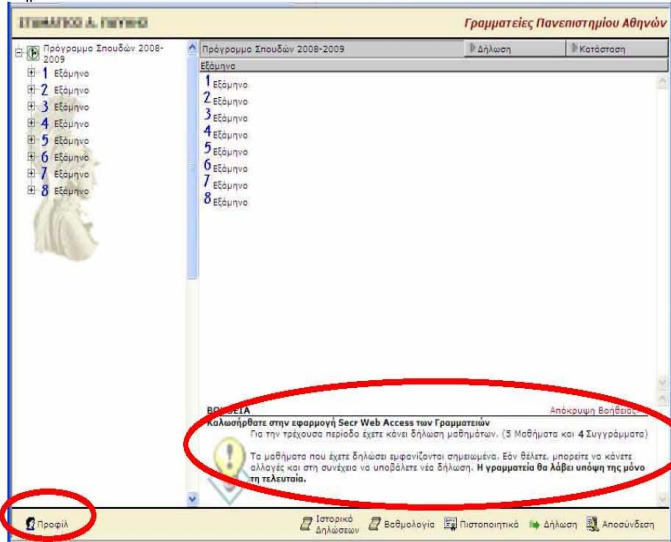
ΣΤΑΜΑΤΙΚΟ Δ. ΓΙΩΡΓΙΟ

Γραμματείες Πανεπιστημίου Αθηνών

Πρόγραμμα Σπουδών 2008-2009
1 Εξάμηνο
2 Εξάμηνο
3 Εξάμηνο
4 Εξάμηνο
5 Εξάμηνο
6 Εξάμηνο
7 Εξάμηνο
8 Εξάμηνο

Πρόγραμμα Σπουδών 2008-2009
Δήλωση
Κατάσταση
Εξάμηνα
1 Εξάμηνο
2 Εξάμηνο
3 Εξάμηνο
4 Εξάμηνο
5 Εξάμηνο
6 Εξάμηνο
7 Εξάμηνο
8 Εξάμηνο

ΒΟΗΘΕΙΑ
Απόκρυψη Βοηθείας
Καλωσήρθατε στην εφαρμογή Secr Web Access των Γραμματειών
Για την τρέχουσα περίοδο έχετε κάνει δήλωση μαθημάτων. (5 Μαθήματα και 4 Συγγράμματα)

Τα μαθήματα που έχετε δηλώσει εμφανίζονται σημειωμένα. Εάν θέλετε, μπορείτε να κάνετε αλλαγές και στη συνέχεια να υποβάλετε νέα δήλωση. Η γραμματεία θα λάβει υπόψη της μόνο τη τελευταία.

Προφίλ
Ιστορικό Δηλώσεων
Βαθμολογία
Πιστοποιητικά
Δήλωση
Αποσύνδεση